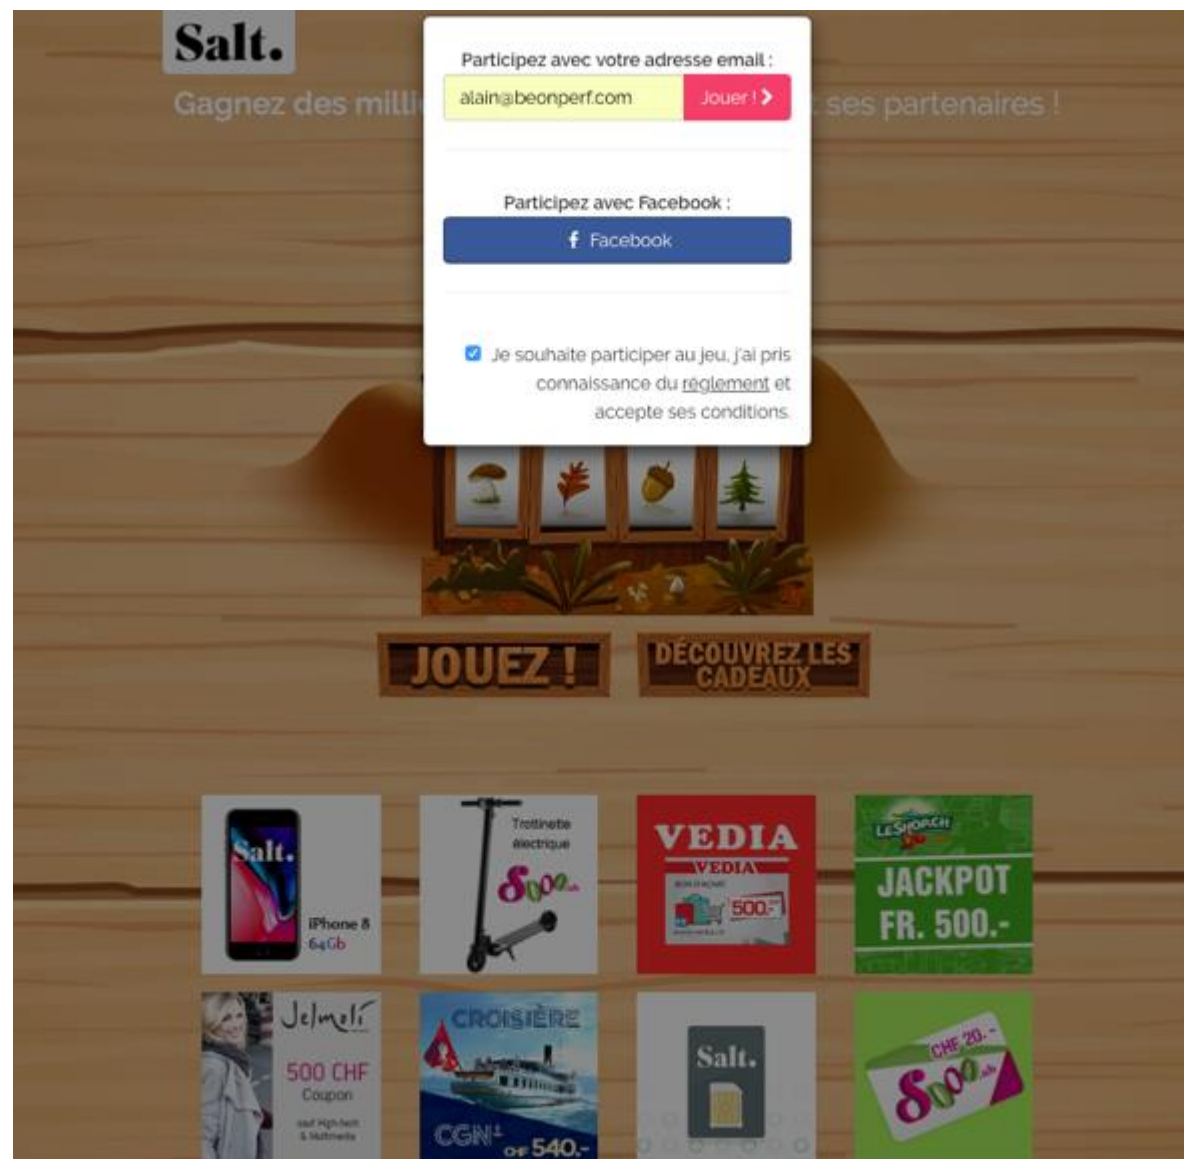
Salt.

Gagnez des milli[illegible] ses partenaires !

Participez avec votre adresse email :

alain@beonperf.com

Jouer !

Participez avec Facebook :

Facebook

Je souhaite participer au jeu, j'ai pris connaissance du réglement et accepte ses conditions.

JOUEZ !

DÉCOUVREZ LES CADEAUX

Salt.

iPhone 8 64Gb

Trottinette électrique

500.-

VEDIA

VEDIA

500.-

LE SHOPACH

JACKPOT FR. 500.-

Jelmoli

500 CHF Coupon

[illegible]

CROISIÈRE

CGN

CHF 540.-

Salt.

CHF 20.-

500.-